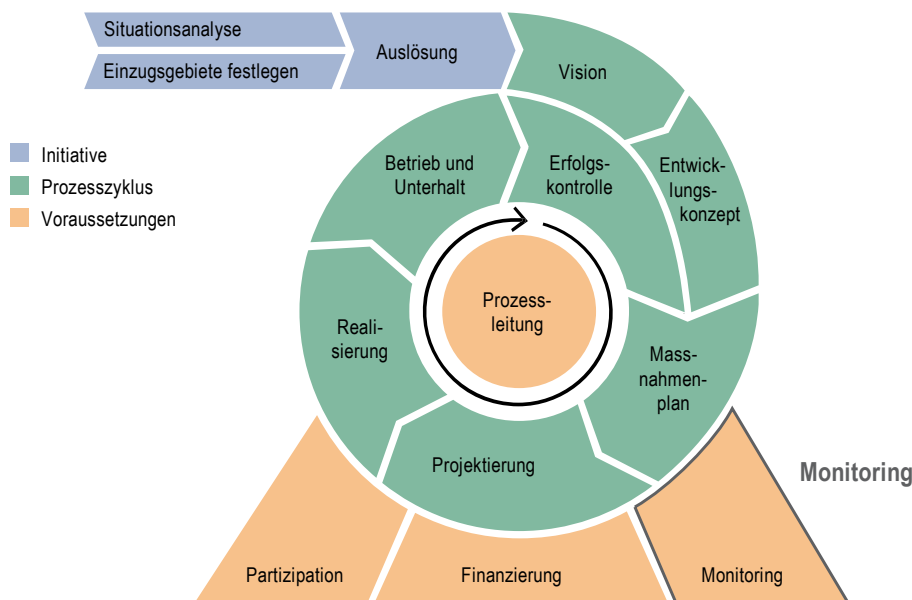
Situationsanalyse
Einzugsgebiete festlegen
Auslösung
Vision
Initiative
Prozesszyklus
Voraussetzungen
Betrieb und Unterhalt
Erfolgskontrolle
Entwicklungskonzept
Prozessleitung
Realisierung
Massnahmenplan
Projektierung
Monitoring
Partizipation
Finanzierung
Monitoring